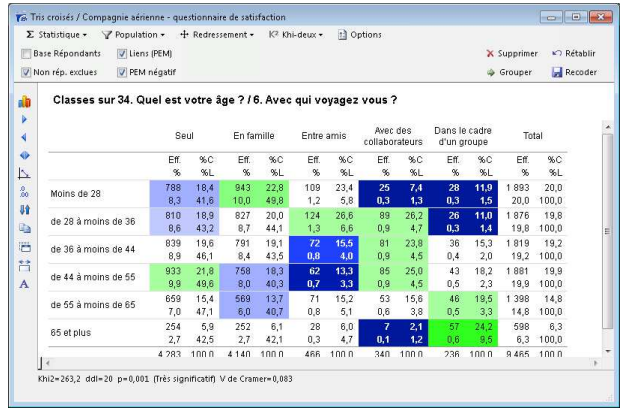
Tris croisés / Compagnie aérienne - questionnaire de satisfaction

Σ Statistique ▾ Population ▾ Redressement ▾ K² Khi-deux ▾ Options

Base Répondants Liens (PEM) Supprimer Rétablir

Non rép. exclues PEM négatif Grouper Recoder

Classes sur 34. Quel est votre âge ? / 6. Avec qui voyagez vous ?

| | Seul | | En famille | | Entre amis | | Avec des collaborateurs | | Dans le cadre d'un groupe | | Total | |
|---|---|---|---|---|---|---|---|---|---|---|---|---|
| | Eff. % | %C %L | Eff. % | %C %L | Eff. % | %C %L | Eff. % | %C %L | Eff. % | %C %L | Eff. % | %C %L |
| Moins de 28 | 788 8,3 | 18,4 41,6 | 943 10,0 | 22,8 49,8 | 109 1,2 | 23,4 5,8 | 25 0,3 | 7,4 1,3 | 28 0,3 | 11,9 1,5 | 1 893 20,0 | 20,0 100,0 |
| de 28 à moins de 36 | 810 8,6 | 18,9 43,2 | 827 8,7 | 20,0 44,1 | 124 1,3 | 26,6 6,6 | 89 0,9 | 26,2 4,7 | 26 0,3 | 11,0 1,4 | 1 876 19,8 | 19,8 100,0 |
| de 36 à moins de 44 | 839 8,9 | 19,6 46,1 | 791 8,4 | 19,1 43,5 | 72 0,8 | 15,5 4,0 | 81 0,9 | 23,8 4,5 | 36 0,4 | 15,3 2,0 | 1 819 19,2 | 19,2 100,0 |
| de 44 à moins de 55 | 933 9,9 | 21,8 49,6 | 758 8,0 | 18,3 40,3 | 62 0,7 | 13,3 3,3 | 85 0,9 | 25,0 4,5 | 43 0,5 | 18,2 2,3 | 1 881 19,9 | 19,9 100,0 |
| de 55 à moins de 65 | 659 7,0 | 15,4 47,1 | 569 6,0 | 13,7 40,7 | 71 0,8 | 15,2 5,1 | 53 0,6 | 15,6 3,8 | 46 0,5 | 19,5 3,3 | 1 398 14,8 | 14,8 100,0 |
| 65 et plus | 254 2,7 | 5,9 42,5 | 252 2,7 | 6,1 42,1 | 28 0,3 | 6,0 4,7 | 7 0,1 | 2,1 1,2 | 57 0,6 | 24,2 9,5 | 598 6,3 | 6,3 100,0 |
| | 4 283 | 100,0 | 4 140 | 100,0 | 466 | 100,0 | 340 | 100,0 | 236 | 100,0 | 9 465 | 100,0 |

Khi2=263,2 ddl=20 p=0,001 (Très significatif) V de Cramer=0,083